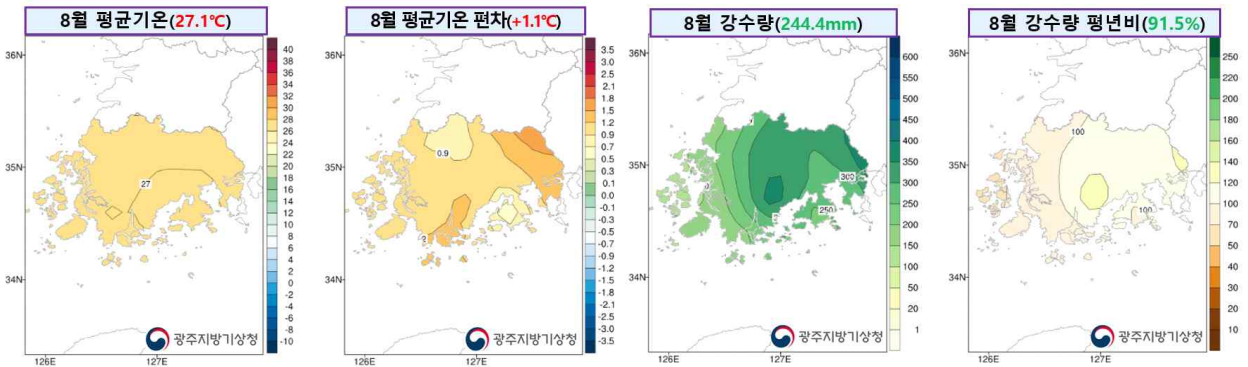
8월 평균기온(27.1℃)

36N
35N
34N
126E
127E
27
광주지방기상청

40
38
36
34
32
30
28
26
24
22
20
18
16
14
12
10
8
6
4
2
0
-2
-4
-6
-8
-10

8월 평균기온 편차(+1.1℃)

36N
35N
34N
126E
127E
0.9
2
광주지방기상청

3.5
3.0
2.5
2.1
1.8
1.5
1.2
1.0
0.9
0.7
0.5
0.3
0.1
0.0
-0.1
-0.3
-0.5
-0.7
-0.9
-1.2
-1.5
-1.8
-2.1
-2.5
-3.0
-3.5

8월 강수량(244.4mm)

36N
35N
34N
126E
127E
300
250
광주지방기상청

600
550
500
450
400
350
300
250
200
150
100
50
20
1

8월 강수량 평년비(91.5%)

36N
35N
34N
126E
127E
100
100
광주지방기상청

250
220
200
180
160
140
120
100
70
50
40
30
20
10